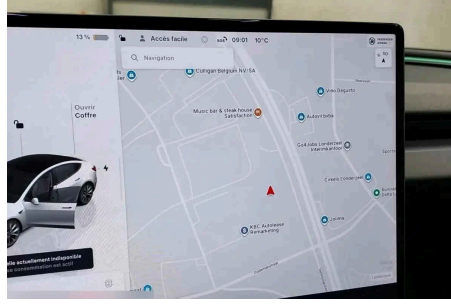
13 %
Accès facile
09:01
10°C
Navigation
Culligan Belgium NV-SA
Ouvrir
Coffre
Music bar & steak house Satisfaction
Video Regards
Autovisuals
Go4Jobs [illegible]
Creels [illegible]
KBC Autolease Remarketing
Lavina
ble actuellement indisponible
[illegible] consommation est actif